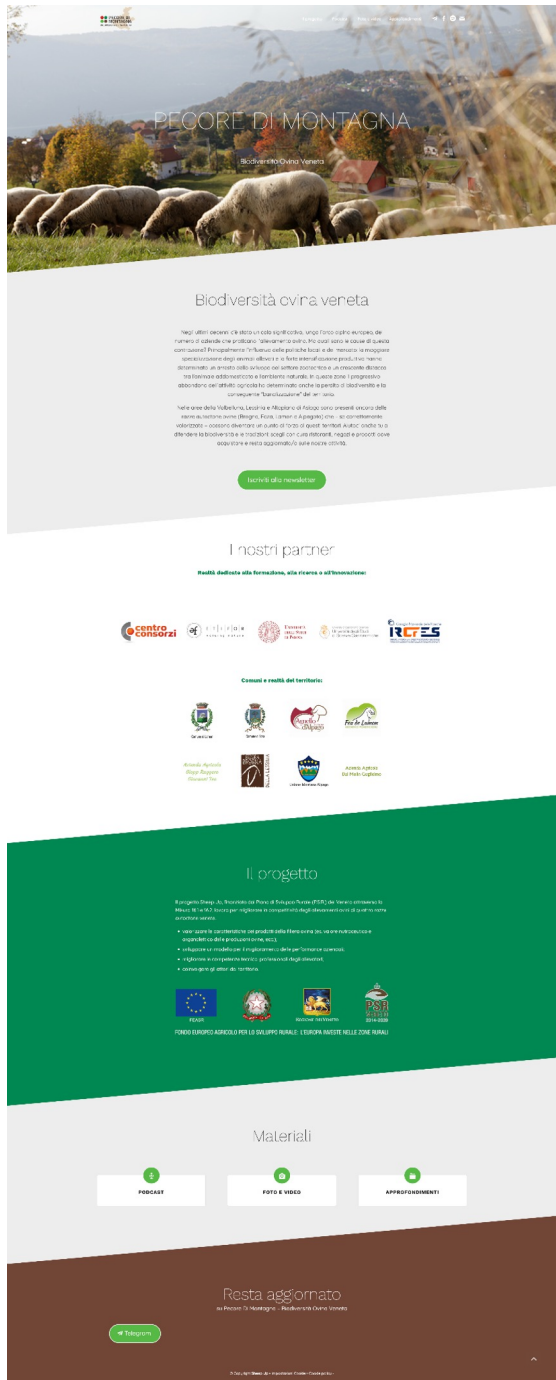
PECORE DI MONTAGNA

Biodiversità Ovina Veneta

Biodiversità ovina veneta

Negli ultimi decenni c'è stato un calo significativo, anche fuori dall'ambito europeo, del numero di aziende che praticano l'allevamento ovino. Ma quali sono le cause di questa contrazione? Principalmente l'influenza delle politiche locali e dei mercati: la maggiore specializzazione degli animali allevati e la forte intensificazione produttiva hanno determinato un arresto dello sviluppo del settore zootecnico e un crescente distacco tra l'animale addomesticato e l'ambiente naturale. In queste zone il progressivo abbandono dell'attività agricola ha determinato anche la perdita di biodiversità e la conseguente "banalizzazione" del territorio.

Nelle aree della Valbelluna, Lessinia e Altopiano di Asiago sono presenti ancora delle razze autoctone ovine (Brogna, Foza, Lamon e Alpagota) che – se correttamente valorizzate – possono diventare un punto di forza di questi territori. Aiutaci anche tu a difendere la biodiversità e le tradizioni scegli con cura ristoranti, negozi e prodotti dove acquistare e resta aggiornato/a sulle nostre attività.

Iscriviti alla newsletter

I nostri partner

Realtà dedicate alla formazione, alla ricerca e all'innovazione:

centro consorzi

IRCTES

Comuni e realtà del territorio:

Foza

Il progetto

Il progetto Sheep Up, finanziato dal Piano di Sviluppo Rurale (PSR) del Veneto attraverso la Misura 16.1 e 16.2 ha lo scopo per migliorare la competitività degli allevamenti ovini di quattro razze autoctone venete.

valorizzare le caratteristiche dei prodotti della filiera ovina (es. valore nutrizionale e organolettico delle produzioni ovine, ecc.);
sviluppare un modello per il miglioramento delle performance aziendali;
migliorare le competenze tecnico-professionali degli allevatori;
coinvolgere gli attori del territorio.

FEASR

PSR 2014-2020

FONDO EUROPEO AGRICOLO PER LO SVILUPPO RURALE: L'EUROPA INVESTE NELLE ZONE RURALI

Materiali

PODCAST

FOTO E VIDEO

APPROFONDIMENTI

Resta aggiornato

su Pecore Di Montagna – Biodiversità Ovina Veneta

Telegram

© Copyright Sheep Up • Impostazioni Cookie • Cookie policy